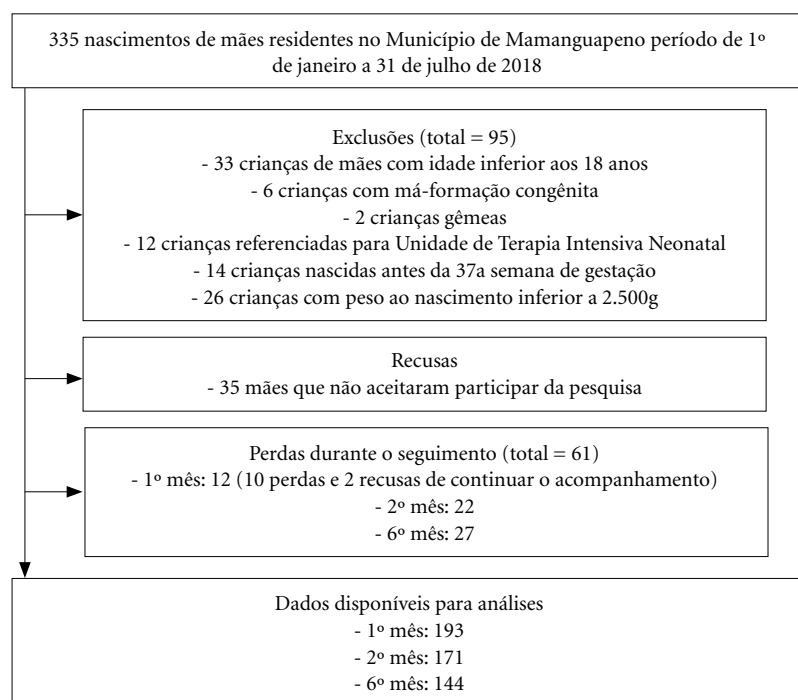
335 nascimentos de mães residentes no Município de Mamanguapeno período de 1º de janeiro a 31 de julho de 2018

Exclusões (total = 95)
- 33 crianças de mães com idade inferior aos 18 anos
- 6 crianças com má-formação congênita
- 2 crianças gêmeas
- 12 crianças referenciadas para Unidade de Terapia Intensiva Neonatal
- 14 crianças nascidas antes da 37a semana de gestação
- 26 crianças com peso ao nascimento inferior a 2.500g

Recusas
- 35 mães que não aceitaram participar da pesquisa

Perdas durante o seguimento (total = 61)
- 1º mês: 12 (10 perdas e 2 recusas de continuar o acompanhamento)
- 2º mês: 22
- 6º mês: 27

Dados disponíveis para análises
- 1º mês: 193
- 2º mês: 171
- 6º mês: 144